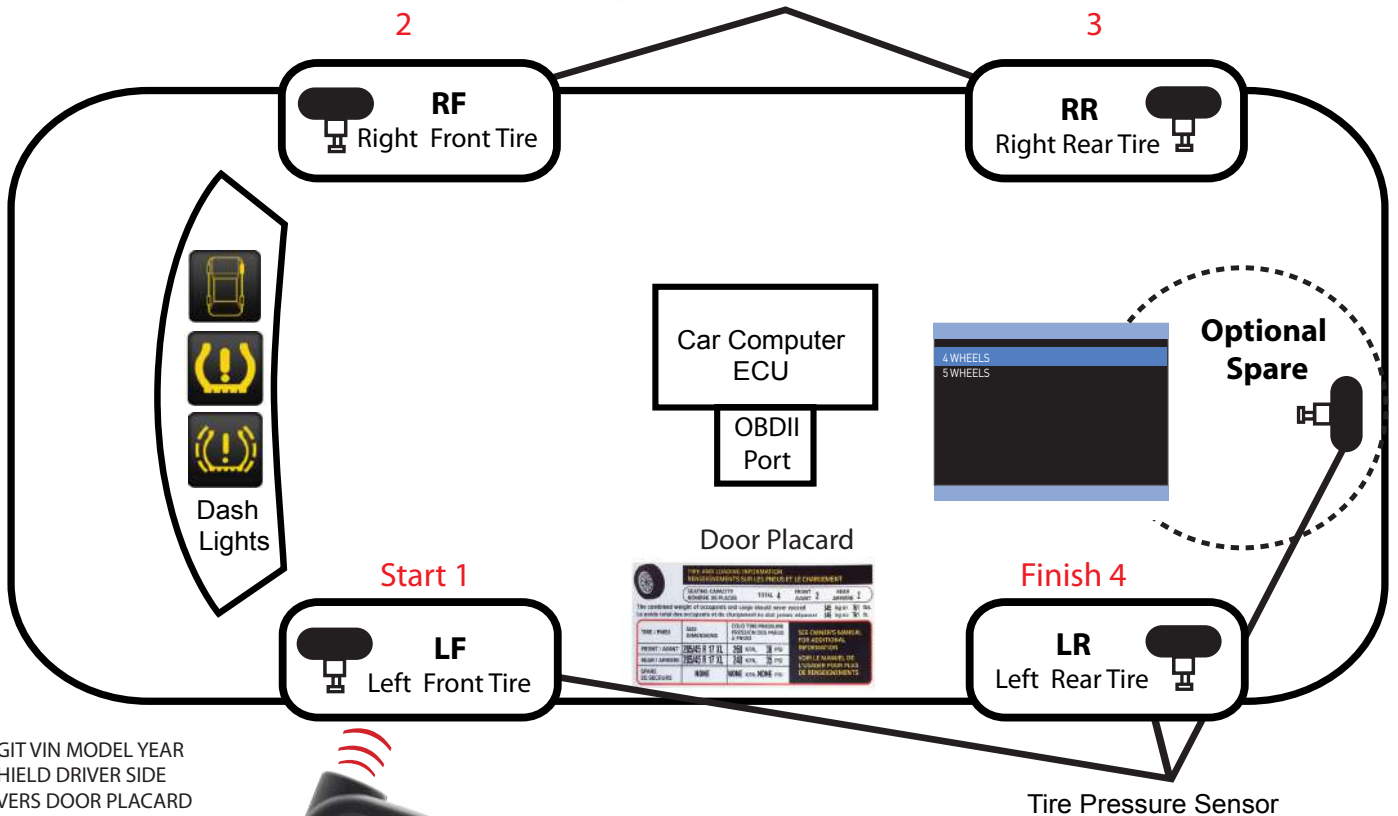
2

3

RF
Right Front Tire

RR
Right Rear Tire

Car Computer
ECU

OBDII
Port

4 WHEELS
5 WHEELS

Optional
Spare

Dash
Lights

Door Placard

TIRE AND LOADING INFORMATION
RENSEIGNEMENTS SUR LES PNEUS ET LE CHARGEMENT

SEATING CAPACITY
NOMBRE DE PLACES
TOTAL 4
FRONT
AVANT 2
REAR
ARRIÈRE 2

The combined weight of occupants and cargo should never exceed
La poids total des occupants et du chargement ne doit jamais dépasser

| TIRE / PNEU | SIZE DIMENSIONS | COLD TIRE PRESSURE PRESSION DES PNEUS À FROID | SEE OWNER'S MANUAL FOR ADDITIONAL INFORMATION |
|---|---|---|---|
| FRONT / AVANT | 205/45 R 17 XL | 260 kPa, 38 PSI | VOIR LE MANUEL DE L'USAGER POUR PLUS DE RENSEIGNEMENTS |
| REAR / ARRIÈRE | 205/45 R 17 XL | 240 kPa, 35 PSI | |
| SPARE DE SECOURS | NONE | NONE kPa, NONE PSI | |

Start 1

Finish 4

LF
Left Front Tire

LR
Left Rear Tire

GIT VIN MODEL YEAR
HIELD DRIVER SIDE
VERS DOOR PLACARD

Tire Pressure Sensor